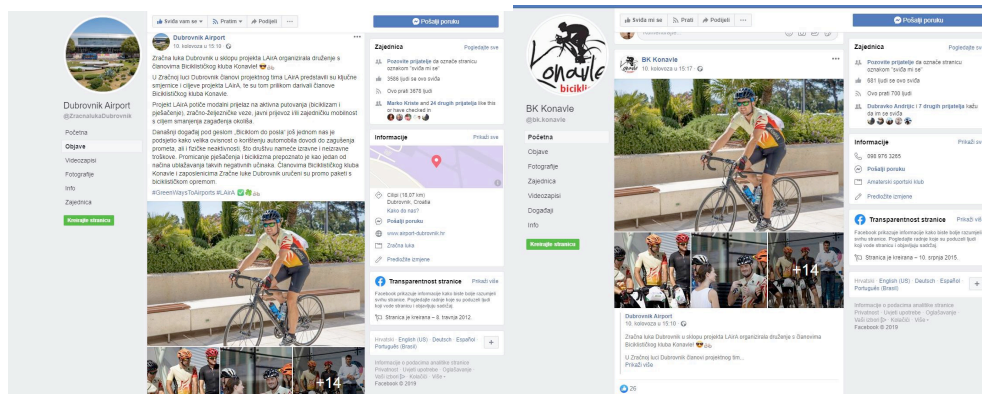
Dubrovnik Airport
@ZracnalukaDubrovnik

Početna
Objave
Videozapisi
Fotografije
Info
Zajednica
Kreiranje stranice

Sviđa vam se · Pratim · Podijeli · ...

Dubrovnik Airport
10. kolovoza u 15:10

Zračna luka Dubrovnik u sklopu projekta LAirA organizirala druženje s članovima Biciklističkog kluba Konavle! 😎 🚲

U Zračnoj luci Dubrovnik članovi projektnog tima LAirA predstavili su ključne smjernice i ciljeve projekta LAirA, te su tom prilikom darivali članove Biciklističkog kluba Konavle.

Projekt LAirA potiče modalni prijelaz na aktivna putovanja (biciklizam i pješačenje), zračno-željezničke veze, javni prijevoz ili zajedničku mobilnost s ciljem smanjenja zagađenja okoliša.

Današnji događaj pod geslom „Biciklom do posla" još jednom nas je podsjetio kako velika ovisnost o korištenju automobila dovodi do zagušenja prometa, ali i fizičke neaktivnosti. Što društvu nameće izravne i neizravne troškove. Promicanje pješačenja i biciklizma prepoznato je kao jedan od načina ublažavanja takvih negativnih učinaka. Članovima Biciklističkog kluba Konavle i zaposlenicima Zračne luke Dubrovnik uručeni su promo paketi s biciklističkom opremom.

#GreenWaysToAirports #LAirA

+14

Pošalji poruku

Zajednica
Pogledajte sve
Pozovite prijatelje da označe stranicu oznakom "sviđa mi se"
3566 ljudi se ovo sviđa
Ovo prati 3675 ljudi
Marko Kriste and 24 drugih prijatelja like this or have checked in

Informacije
Prikaži sve
Čilipi (18.07 km)
Dubrovnik, Croatia
Kako do nas?
Pošalji poruku
www.airport-dubrovnik.hr
Zračna luka
Predložite izmjene

Transparentnost stranice
Prikaži više
Facebook prikazuje informacije kako biste lakše razumjeli svrhu stranice. Pogledajte radnje koje su poduzeli ljudi koji vode stranicu i objavljuju sadržaj.
Stranica je kreirana – 8. travnja 2012.

Hrvatski · English (US) · Deutsch · Español · Português (Brasil)
Informacije o podacima analitike stranice
Privatnost · Uvjeti upotrebe · Oglašavanje · Vaši izbori · Kolačići · Više
Facebook © 2019

Konavle Biciklistički

BK Konavle
@bk.konavle

Početna
Objave
Fotografije
Zajednica
Videozapisi
Događaji
Info
Kreiranje stranice

Sviđa mi se · Prati · Podijeli · ...

BK Konavle
10. kolovoza u 15:17

Pošalji poruku

Zajednica
Pogledajte sve
Pozovite prijatelje da označe stranicu oznakom "sviđa mi se"
681 ljudi se ovo sviđa
Ovo prati 700 ljudi
Dubravko Andrijić i 7 drugih prijatelja kažu da im se sviđa

Informacije
Prikaži sve
098 976 3265
Pošalji poruku
Amaterski sportski klub
Predložite izmjene

Transparentnost stranice
Prikaži više
Facebook prikazuje informacije kako biste lakše razumjeli svrhu stranice. Pogledajte radnje koje su poduzeli ljudi koji vode stranicu i objavljuju sadržaj.
Stranica je kreirana – 10. srpnja 2015.

+14

Dubrovnik Airport
10. kolovoza u 15:10
Zračna luka Dubrovnik u sklopu projekta LAirA organizirala druženje s članovima Biciklističkog kluba Konavle! 😎 🚲
U Zračnoj luci Dubrovnik članovi projektnog tim...
Prikaži više

26

Hrvatski · English (US) · Deutsch · Español · Português (Brasil)
Informacije o podacima analitike stranice
Privatnost · Uvjeti upotrebe · Oglašavanje · Vaši izbori · Kolačići · Više
Facebook © 2019